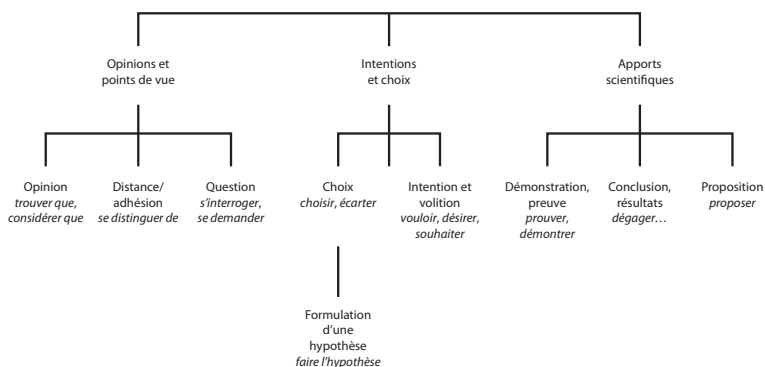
Opinions et points de vue

Intentions et choix

Apports scientifiques

Opinion
*trouver que, considérer que*

Distance/ adhésion
*se distinguer de*

Question
*s'interroger, se demander*

Choix
*choisir, écarter*

Formulation d'une hypothèse
*faire l'hypothèse*

Intention et volition
*vouloir, désirer, souhaiter*

Démonstration, preuve
*prouver, démontrer*

Conclusion, résultats
*dégager…*

Proposition
*proposer*